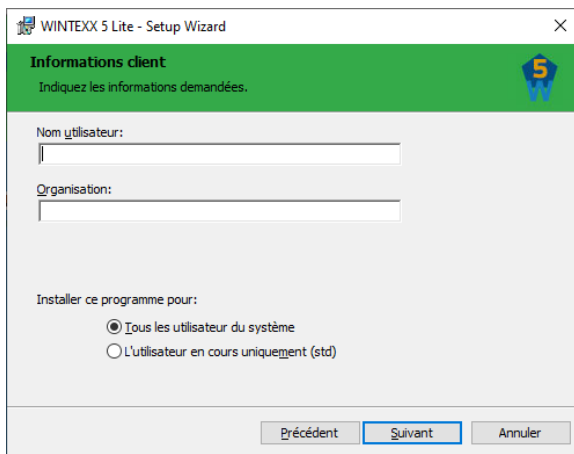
WINTEXX 5 Lite - Setup Wizard

×

Informations client

Indiquez les informations demandées.

5
W

Nom utilisateur:

Organisation:

Installer ce programme pour:

Tous les utilisateur du système

L'utilisateur en cours uniquement (std)

Précédent

Suivant

Annuler